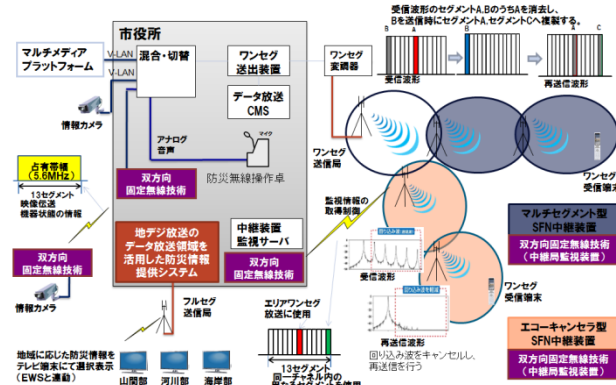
受信波形のセグメントA,BのうちAを消去し、Bを送信時にセグメントA,セグメントCへ複製する。

B A

受信波形

再送信波形

マルチメディアプラットフォーム

V-LAN

V-LAN

市役所

混合・切替

ワンセグ送出装置

ワンセグ変調器

データ放送CMS

アナログ音声

マイク

防災無線操作卓

情報カメラ

ワンセグ送信局

ワンセグ受信端末

占有帯域
(5.6MHz)

13セグメント映像伝送機器状態の情報

双方向固定無線技術

双方向固定無線技術

地デジ放送のデータ放送領域を活用した防災情報提供システム

中継装置監視サーバ

双方向固定無線技術

監視情報の取得制御

回り込み波形

受信波形

再送信波形

回り込み波をキャンセルし、再送信を行う

マルチセグメント型SFN中継装置

双方向固定無線技術
(中継局監視装置)

ワンセグ受信端末

エコーキャンセラ型SFN中継装置

双方向固定無線技術
(中継局監視装置)

情報カメラ

フルセグ送信局

エリアワンセグ放送に使用

13セグメント

地域に応じた防災情報をテレビ端末にて選択表示
(EWSと連動)

山間部

河川部

海岸部